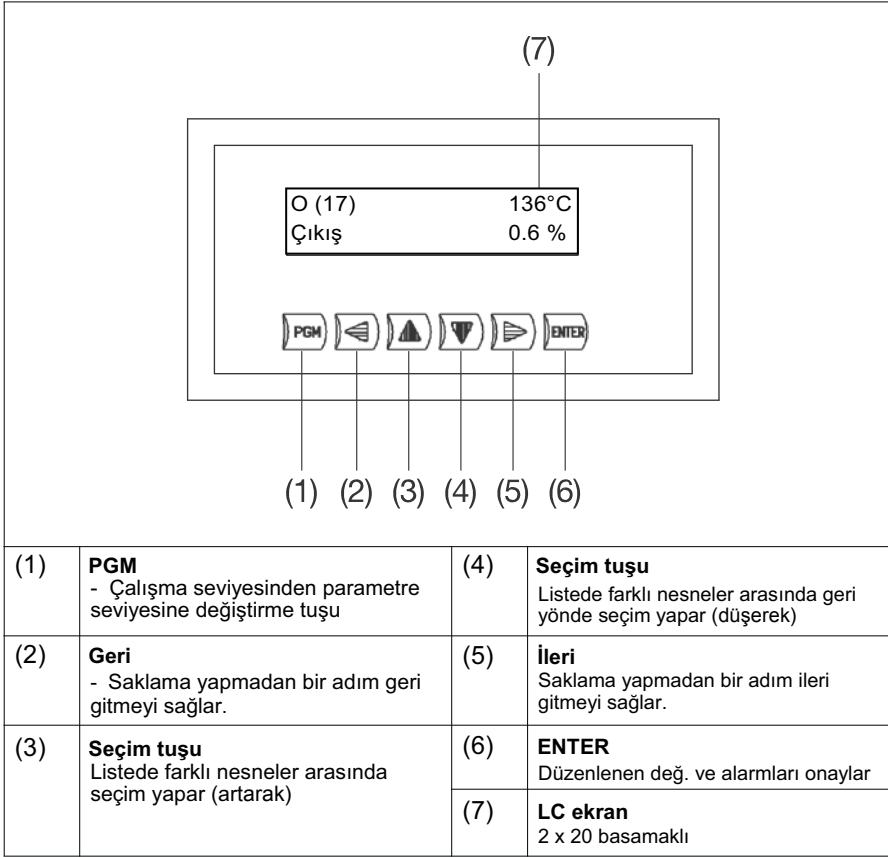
(7)

O (17) 136°C
Çıkış 0.6 %

PGM ENTER

(1) (2) (3) (4) (5) (6)

| | | | |
|---|---|---|---|
| (1) | **PGM** - Çalışma seviyesinden parametre seviyesine değiştirme tuşu | (4) | **Seçim tuşu** Listede farklı nesneler arasında geri yönde seçim yapar (düşerek) |
| (2) | **Geri** - Saklama yapmadan bir adım geri gitmeyi sağlar. | (5) | **İleri** Saklama yapmadan bir adım ileri gitmeyi sağlar. |
| (3) | **Seçim tuşu** Listede farklı nesneler arasında seçim yapar (artarak) | (6) | **ENTER** Düzenlenen değ. ve alarmları onaylar |
| | | (7) | **LC ekran** 2 x 20 basamaklı |